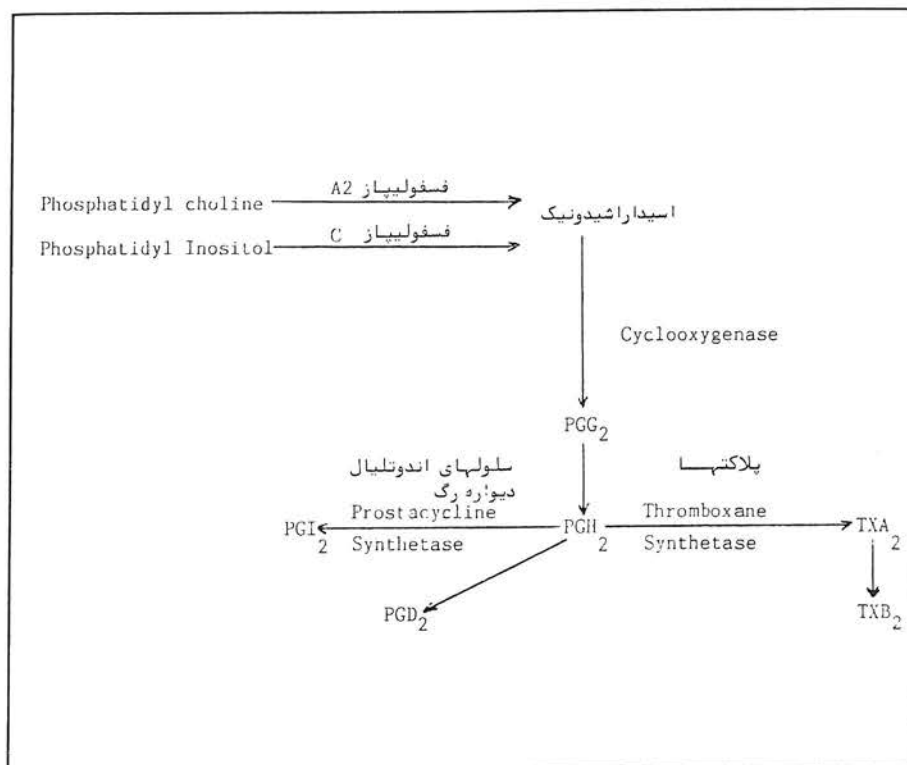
Phosphatidyl choline

فسفولیپاز A2

اسیداراشیدونیک

Phosphatidyl Inositol

فسفولیپاز C

Cyclooxygenase

$PGG_2$

سلولهای اندوتلیال دیواره رگ

پلاکتها

Prostacycline Synthetase

$PGI_2$

$PGH_2$

Thromboxane Synthetase

$TXA_2$

$PGD_2$

$TXB_2$